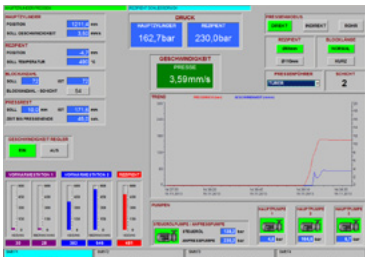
DRUCK
HAUPTZYLINDER
162,7bar
REZIPIENT
230,0bar

GESCHWINDIGKEIT
PRESSE
3,59mm/s

HAUPTZYLINDER
POSITION
SOLL GESCHWINDIGKEIT

REZIPIENT
POSITION
SOLL TEMPERATUR

BLOCKLÄNGE

PRESSREST

GESCHWINDIGKEIT REGLER
EIN
AUS

REZIPIENT
BLOCKLAGE
NORMAL
KURZ

PRESSPROFIL
SCHICHT
2

TREND

PUMPEN
HAUPTPUMPE 1
HAUPTPUMPE 2
HAUPTPUMPE 3